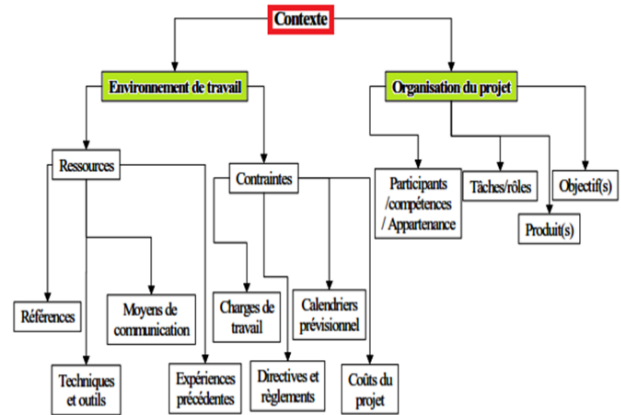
Contexte

Environnement de travail

Organisation du projet

Ressources

Contraintes

Participants /compétences / Appartenance

Tâches/rôles

Objectif(s)

Produit(s)

Références

Moyens de communication

Charges de travail

Calendriers prévisionnel

Techniques et outils

Expériences précédentes

Directives et règlements

Coûts du projet